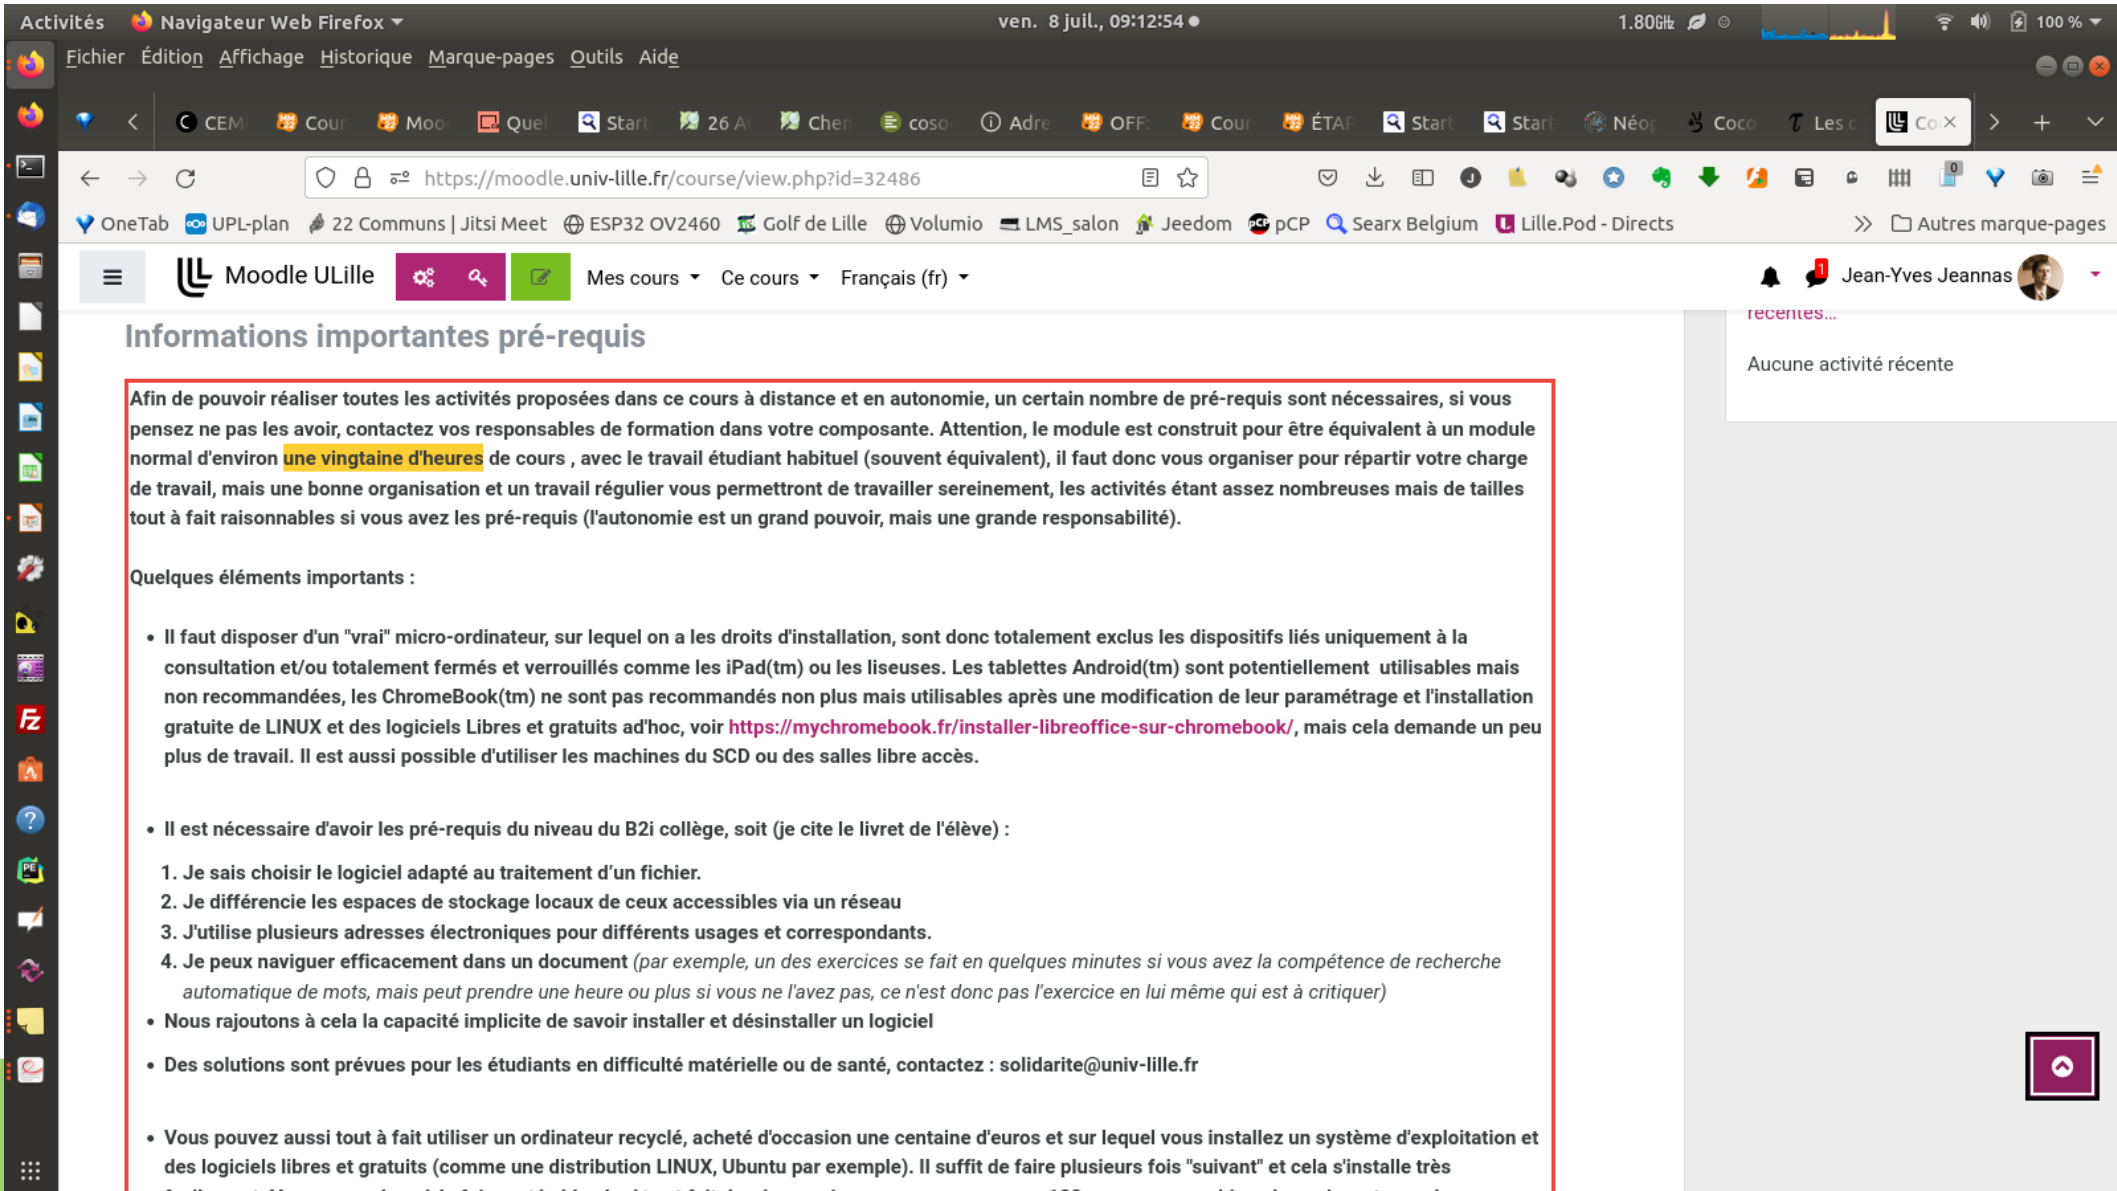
Activités Navigateur Web Firefox ven. 8 juil., 09:12:54 1.80GHz 100 %

Fichier Édition Affichage Historique Marque-pages Outils Aide

CEM Cour Moo Quel Start 26 A Chen coso Adre OFF Cour ÉTAP Start Start Néo Coco Les Co

https://moodle.univ-lille.fr/course/view.php?id=32486

OneTab UPL-plan 22 Communs | Jitsi Meet ESP32 OV2460 Golf de Lille Volumio LMS_salon Jeedom pCP Searx Belgium Lille.Pod - Directs Autres marque-pages

Moodle ULille Mes cours Ce cours Français (fr) Jean-Yves Jeannas

récentes...

Aucune activité récente

Informations importantes pré-requis

Afin de pouvoir réaliser toutes les activités proposées dans ce cours à distance et en autonomie, un certain nombre de pré-requis sont nécessaires, si vous pensez ne pas les avoir, contactez vos responsables de formation dans votre composante. Attention, le module est construit pour être équivalent à un module normal d'environ une vingtaine d'heures de cours , avec le travail étudiant habituel (souvent équivalent), il faut donc vous organiser pour répartir votre charge de travail, mais une bonne organisation et un travail régulier vous permettront de travailler sereinement, les activités étant assez nombreuses mais de tailles tout à fait raisonnables si vous avez les pré-requis (l'autonomie est un grand pouvoir, mais une grande responsabilité).

Quelques éléments importants :

• Il faut disposer d'un "vrai" micro-ordinateur, sur lequel on a les droits d'installation, sont donc totalement exclus les dispositifs liés uniquement à la consultation et/ou totalement fermés et verrouillés comme les iPad(tm) ou les liseuses. Les tablettes Android(tm) sont potentiellement utilisables mais non recommandées, les ChromeBook(tm) ne sont pas recommandés non plus mais utilisables après une modification de leur paramétrage et l'installation gratuite de LINUX et des logiciels Libres et gratuits ad'hoc, voir https://mychromebook.fr/installer-libreoffice-sur-chromebook/, mais cela demande un peu plus de travail. Il est aussi possible d'utiliser les machines du SCD ou des salles libre accès.

• Il est nécessaire d'avoir les pré-requis du niveau du B2i collège, soit (je cite le livret de l'élève) :

1. Je sais choisir le logiciel adapté au traitement d'un fichier.
2. Je différencie les espaces de stockage locaux de ceux accessibles via un réseau
3. J'utilise plusieurs adresses électroniques pour différents usages et correspondants.
4. Je peux naviguer efficacement dans un document (par exemple, un des exercices se fait en quelques minutes si vous avez la compétence de recherche automatique de mots, mais peut prendre une heure ou plus si vous ne l'avez pas, ce n'est donc pas l'exercice en lui même qui est à critiquer)

• Nous rajoutons à cela la capacité implicite de savoir installer et désinstaller un logiciel

• Des solutions sont prévues pour les étudiants en difficulté matérielle ou de santé, contactez : solidarite@univ-lille.fr

• Vous pouvez aussi tout à fait utiliser un ordinateur recyclé, acheté d'occasion une centaine d'euros et sur lequel vous installez un système d'exploitation et des logiciels libres et gratuits (comme une distribution LINUX, Ubuntu par exemple). Il suffit de faire plusieurs fois "suivant" et cela s'installe très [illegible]